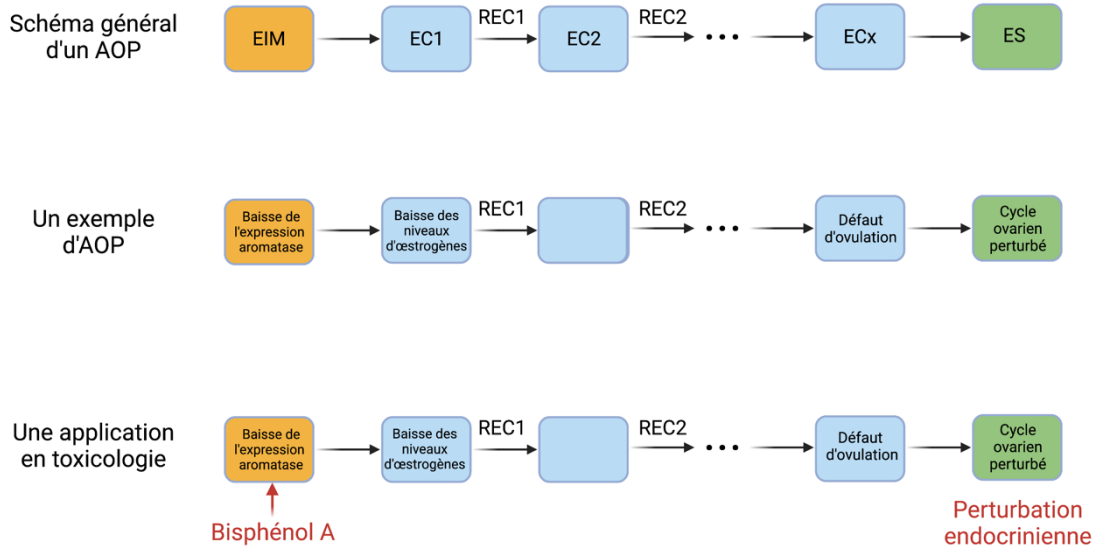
Schéma général d'un AOP

EIM → EC1 REC1 → EC2 REC2 → • • • → ECx → ES

Un exemple d'AOP

Baisse de l'expression aromatase → Baisse des niveaux d'œstrogènes REC1 → REC2 → • • • → Défaut d'ovulation → Cycle ovarien perturbé

Une application en toxicologie

Baisse de l'expression aromatase → Baisse des niveaux d'œstrogènes REC1 → REC2 → • • • → Défaut d'ovulation → Cycle ovarien perturbé

Bisphénol A

Perturbation endocrinienne